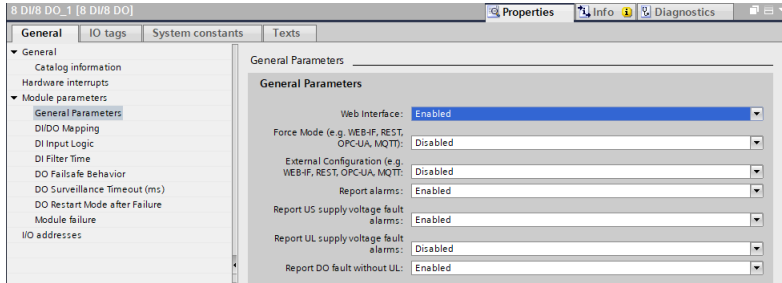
8 DI/8 DO_1 [8 DI/8 DO]

Properties | Info | Diagnostics

General | IO tags | System constants | Texts

▼ General
Catalog information
Hardware interrupts
▼ Module parameters
General Parameters
DI/DO Mapping
DI Input Logic
DI Filter Time
DO Failsafe Behavior
DO Surveillance Timeout (ms)
DO Restart Mode after Failure
Module failure
I/O addresses

General Parameters

General Parameters

| | |
|---|---|
| Web Interface: | Enabled |
| Force Mode (e.g. WEB-IF, REST, OPC-UA, MQTT): | Disabled |
| External Configuration (e.g. WEB-IF, REST, OPC-UA, MQTT: | Disabled |
| Report alarms: | Enabled |
| Report US supply voltage fault alarms: | Enabled |
| Report UL supply voltage fault alarms: | Disabled |
| Report DO fault without UL: | Enabled |